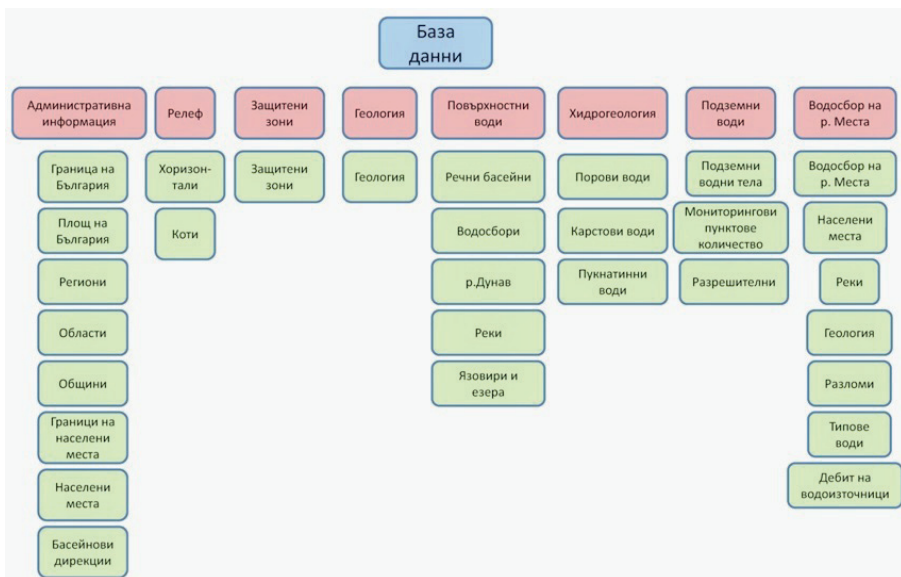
База данни

Административна информация

Граница на България

Площ на България

Региони

Области

Общини

Граници на населени места

Населени места

Басейнови дирекции

Релеф

Хоризонтали

Коти

Защитени зони

Защитени зони

Геология

Геология

Повърхностни води

Речни басейни

Водосбори

р.Дунав

Реки

Язовири и езера

Хидрогеология

Порови води

Карстови води

Пукнатинни води

Подземни води

Подземни водни тела

Мониторингови пунктове количество

Разрешителни

Водосбор на р. Места

Водосбор на р. Места

Населени места

Реки

Геология

Разломи

Типове води

Дебит на водоизточници